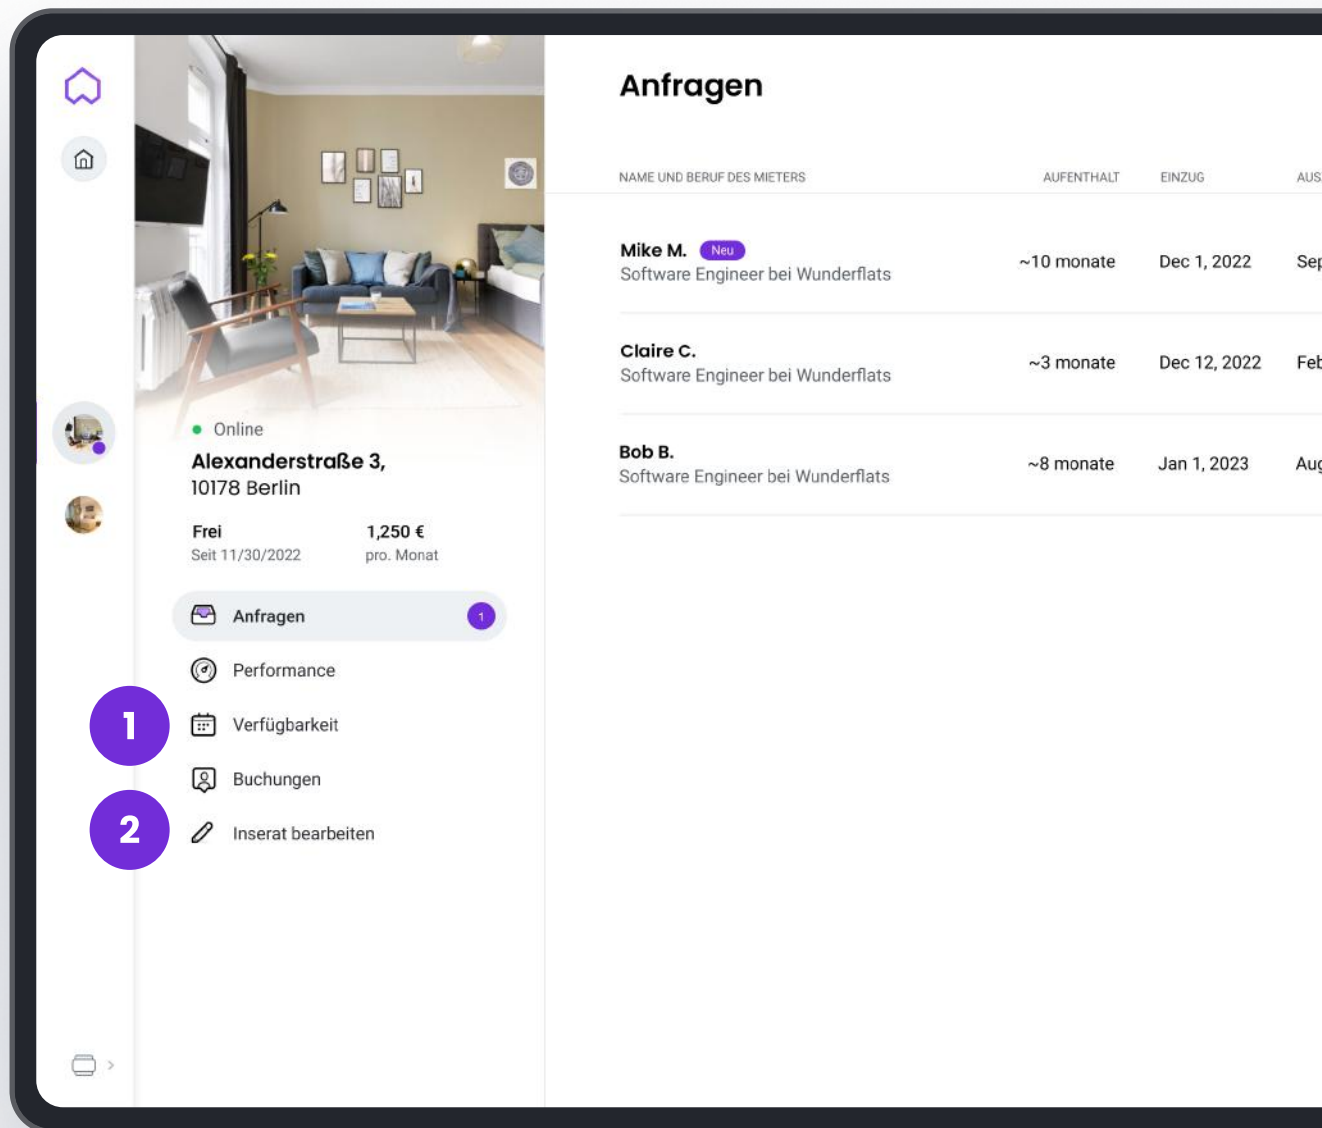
Online
Alexanderstraße 3,
10178 Berlin

Frei
Seit 11/30/2022

1,250 €
pro. Monat

Anfragen 1
Performance
1
Verfügbarkeit
Buchungen
2
Inserat bearbeiten

Anfragen

| NAME UND BERUF DES MIETERS | AUFENTHALT | EINZUG | AUS |
|---|---|---|---|
| Mike M. Neu Software Engineer bei Wunderflats | ~10 monate | Dec 1, 2022 | Sep |
| Claire C. Software Engineer bei Wunderflats | ~3 monate | Dec 12, 2022 | Feb |
| Bob B. Software Engineer bei Wunderflats | ~8 monate | Jan 1, 2023 | Aug |